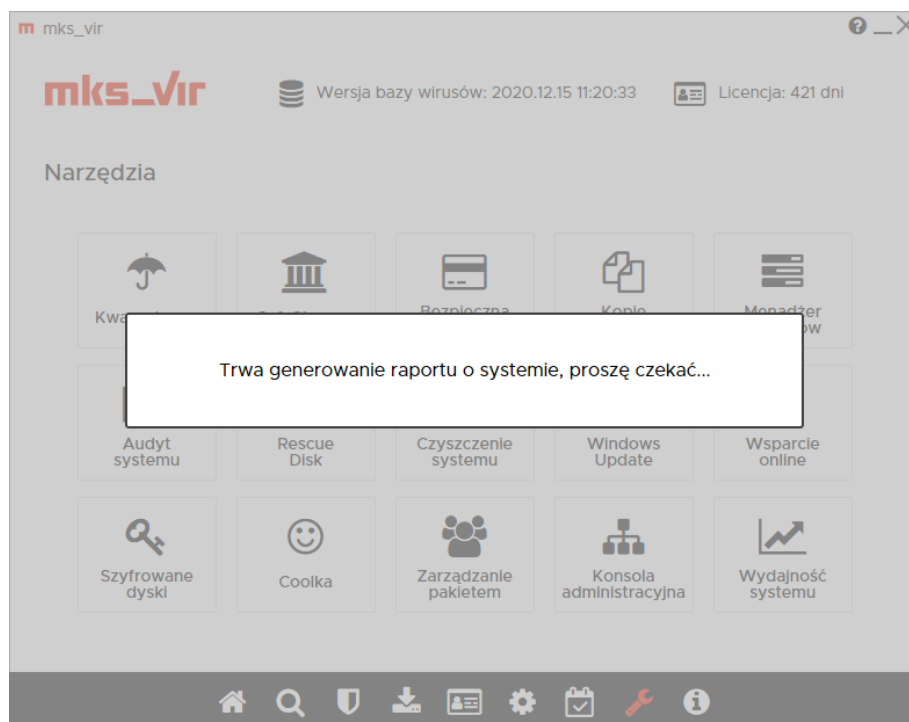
m mks_vir

mks_vir

Wersja bazy wirusów: 2020.12.15 11:20:33

Licencja: 421 dni

Narzędzia

Kwa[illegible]

Bezpieczna

Kopie

Menadżer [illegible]w

Trwa generowanie raportu o systemie, proszę czekać...

Audyt systemu

Rescue Disk

Czyszczenie systemu

Windows Update

Wsparcie online

Szyfrowane dyski

Coolka

Zarządzanie pakietem

Konsola administracyjna

Wydajność systemu